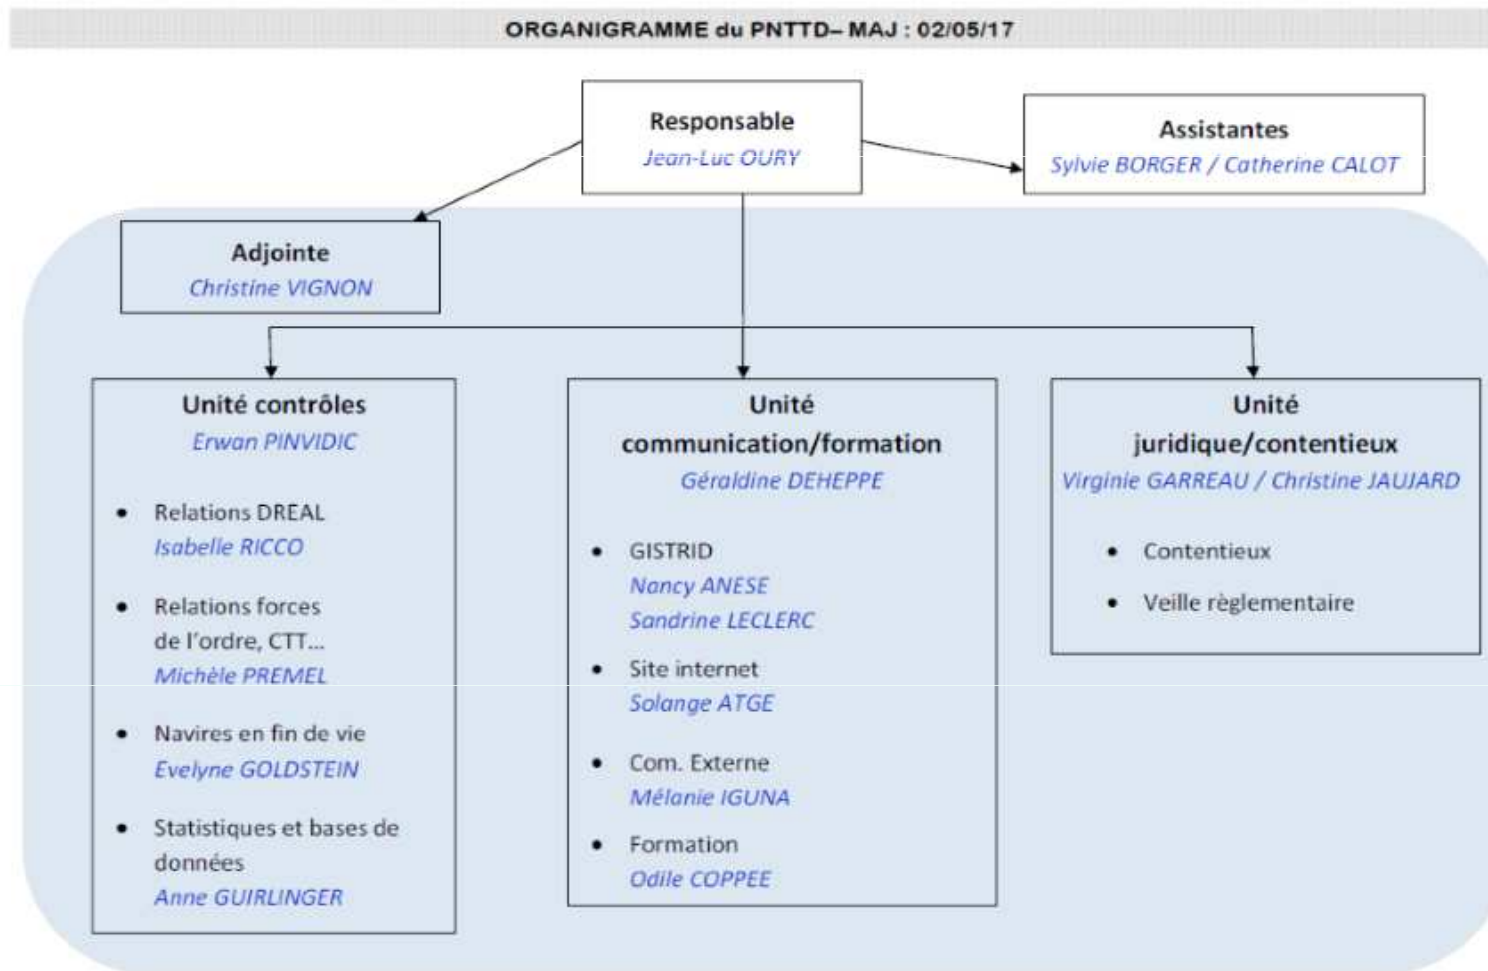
ORGANIGRAMME du PNTTD– MAJ : 02/05/17

Responsable
Jean-Luc OURY

Assistantes
Sylvie BORGER / Catherine CALOT

Adjointe
Christine VIGNON

Unité contrôles
Erwan PINVIDIC

• Relations DREAL
Isabelle RICCO

• Relations forces de l'ordre, CTT...
Michèle PREMEL

• Navires en fin de vie
Evelyne GOLDSTEIN

• Statistiques et bases de données
Anne GUIRLINGER

Unité communication/formation
Géraldine DEHEPPE

• GISTRID
Nancy ANESE
Sandrine LECLERC

• Site internet
Solange ATGE

• Com. Externe
Mélanie IGUNA

• Formation
Odile COPPEE

Unité juridique/contentieux
Virginie GARREAU / Christine JAUJARD

• Contentieux

• Veille règlementaire